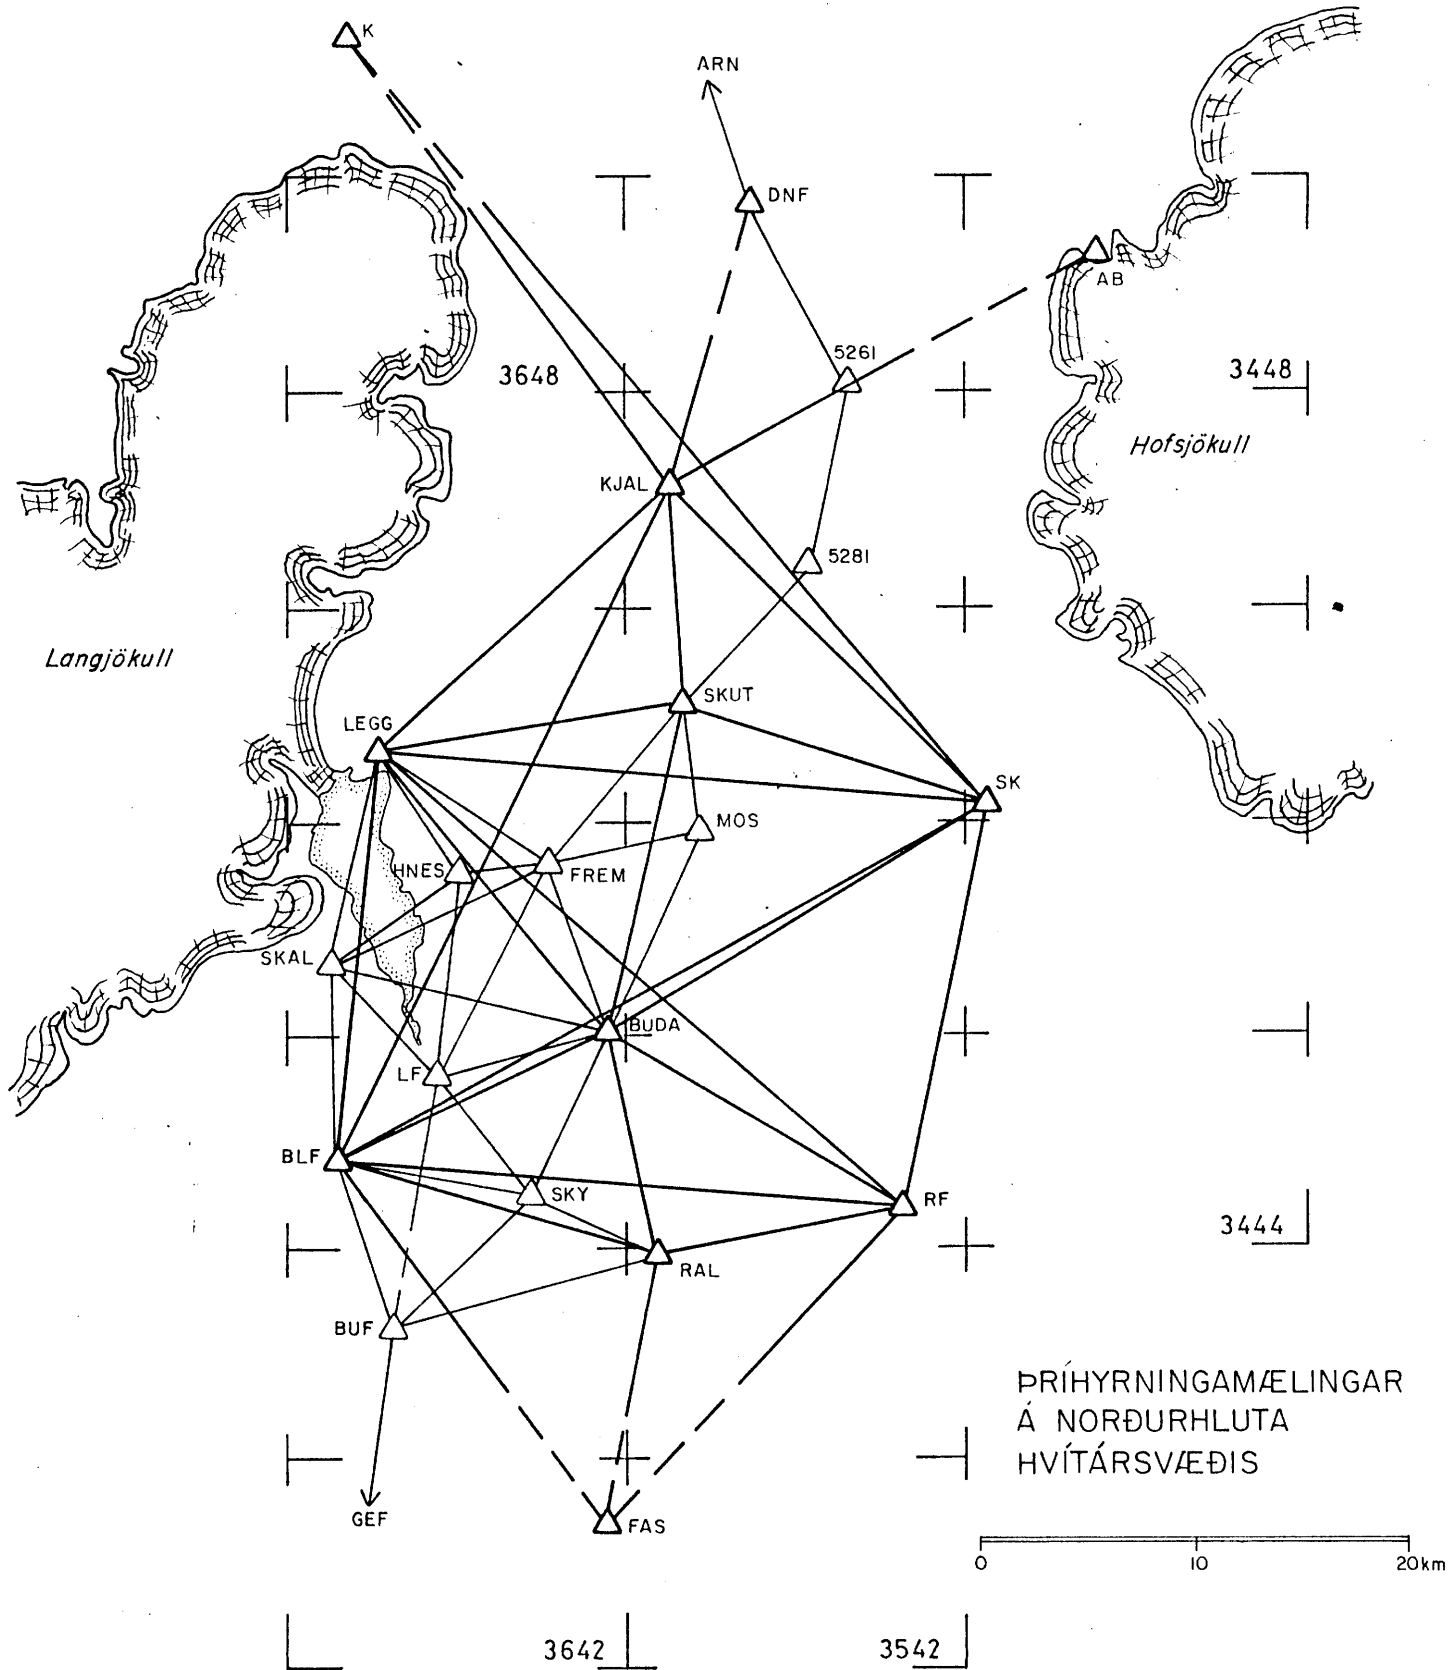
K

ARN

DNF

AB

5261

3648

3448

Hofsjökull

KJAL

5281

Langjökull

SKUT

LEGG

SK

MOS

HNES

FREM

SKAL

BUDA

LF

BLF

SKY

RF

3444

RAL

BUF

ÞRÍHYRNINGAMÆLINGAR
Á NORÐURHLUTA
HVÍTÁRSVÆÐIS

GEF

FAS

0
10
20km

3642

3542